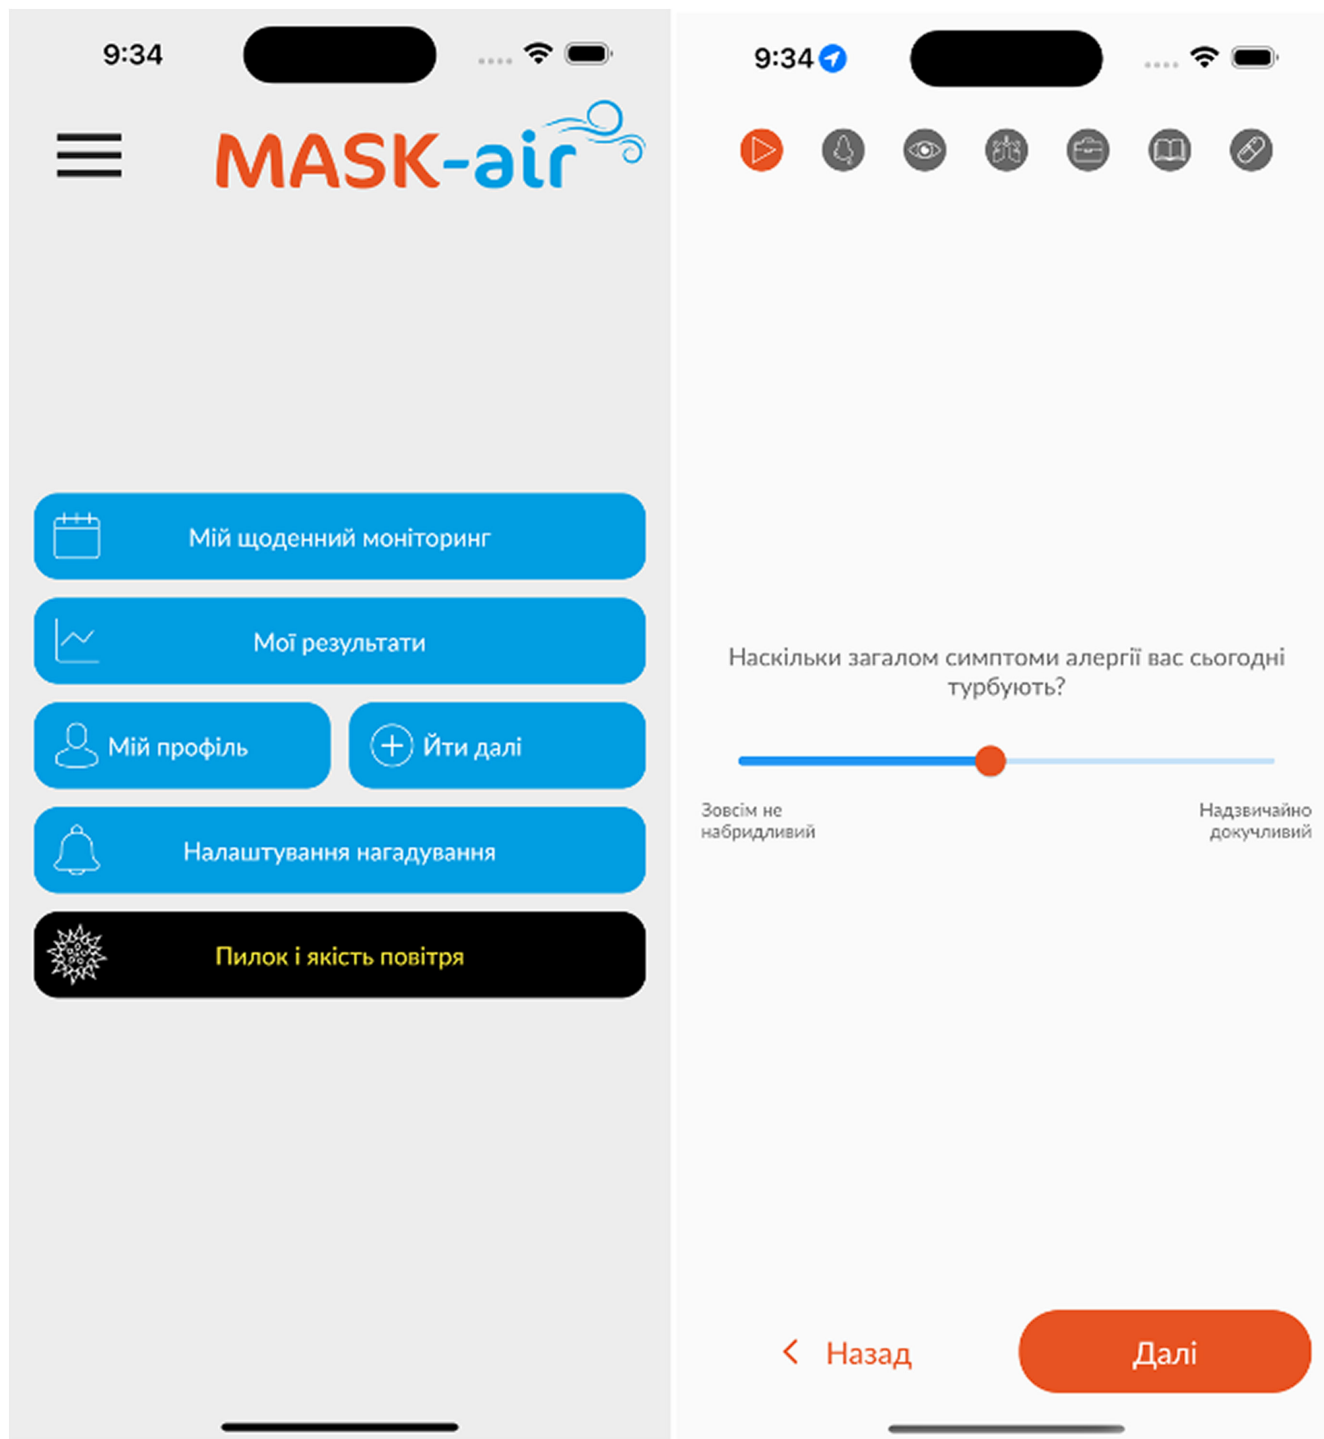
9:34

MASK-air

Мій щоденний моніторинг

Мої результати

Мій профіль

Йти далі

Налаштування нагадування

Пилок і якість повітря

9:34

Наскільки загалом симптоми алергії вас сьогодні турбують?

Зовсім не набридливий

Надзвичайно докучливий

Назад

Далі